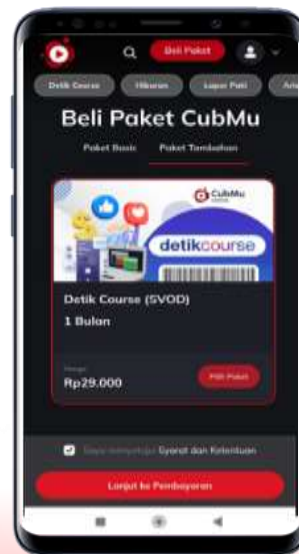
Beli Paket

Detik Course

Hiburan

Lapar Pati

Ani

Beli Paket CubMu

Paket Basic

Paket Tambahan

CubMu

detikcourse

Detik Course (SVOD)

1 Bulan

Harga

Rp29.000

Pilih Paket

Saya menyetujui Syarat dan Ketentuan

Lanjut ke Pembayaran